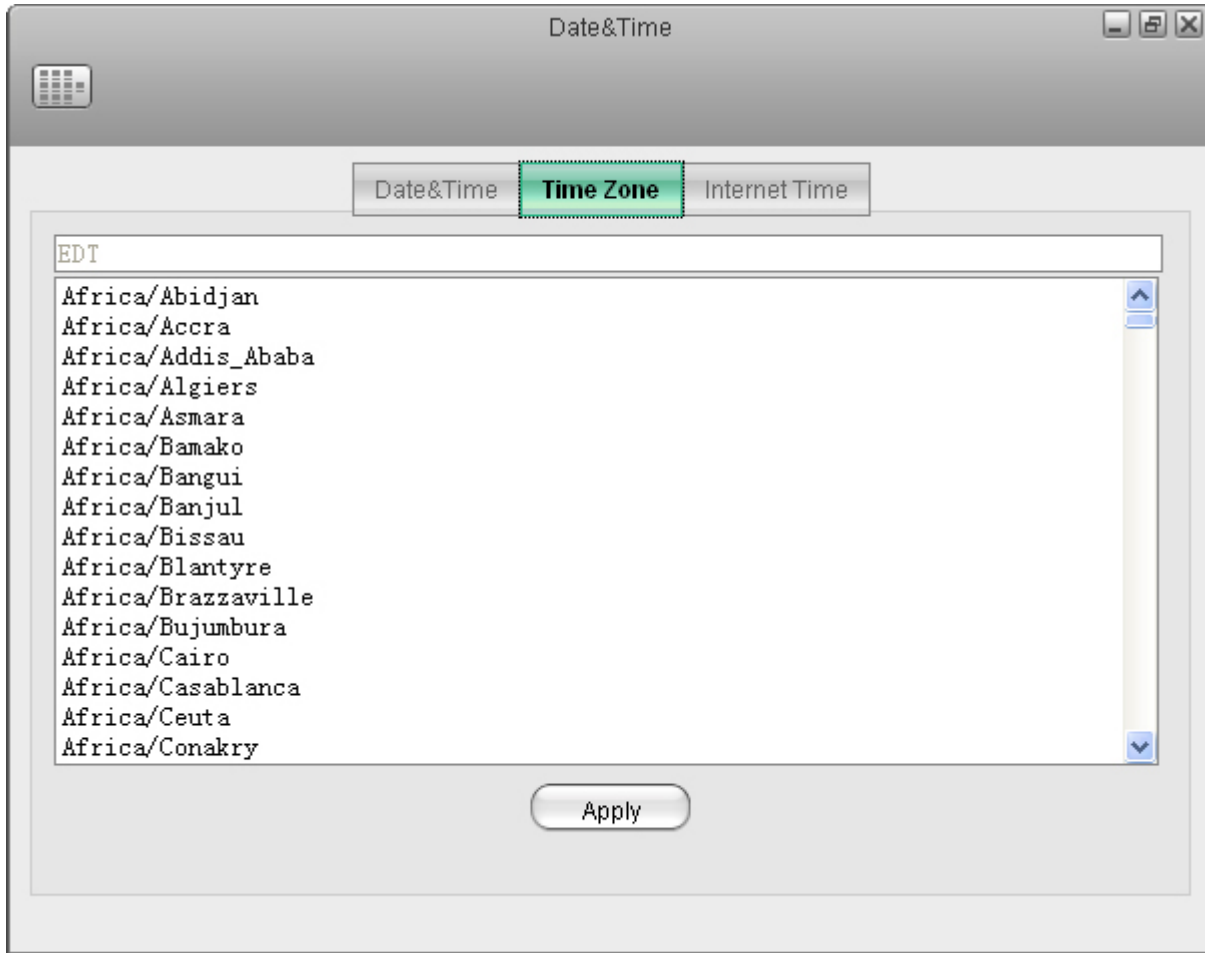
Date&Time

Date&Time | Time Zone | Internet Time

EDT

Africa/Abidjan
Africa/Accra
Africa/Addis_Ababa
Africa/Algiers
Africa/Asmara
Africa/Bamako
Africa/Bangui
Africa/Banjul
Africa/Bissau
Africa/Blantyre
Africa/Brazzaville
Africa/Bujumbura
Africa/Cairo
Africa/Casablanca
Africa/Ceuta
Africa/Conakry

Apply